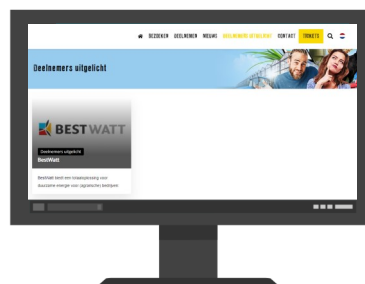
BEZOEKEN DEELNEMEN NIEUWS DEELNEMERS UITGELICHT CONTACT TICKETS

Deelnemers uitgelicht

BESTWATT

Deelnemers uitgelicht

BestWatt

BestWatt biedt een totaaloplossing voor duurzame energie voor (agrarische) bedrijven